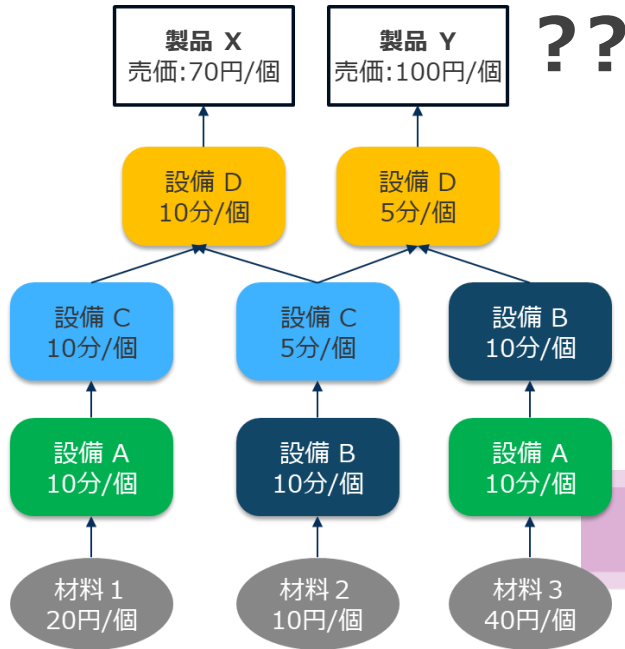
製品 X
売価:70円/個

製品 Y
売価:100円/個

??

設備 D
10分/個

設備 D
5分/個

設備 C
10分/個

設備 C
5分/個

設備 B
10分/個

設備 A
10分/個

設備 B
10分/個

設備 A
10分/個

材料１
20円/個

材料２
10円/個

材料３
40円/個